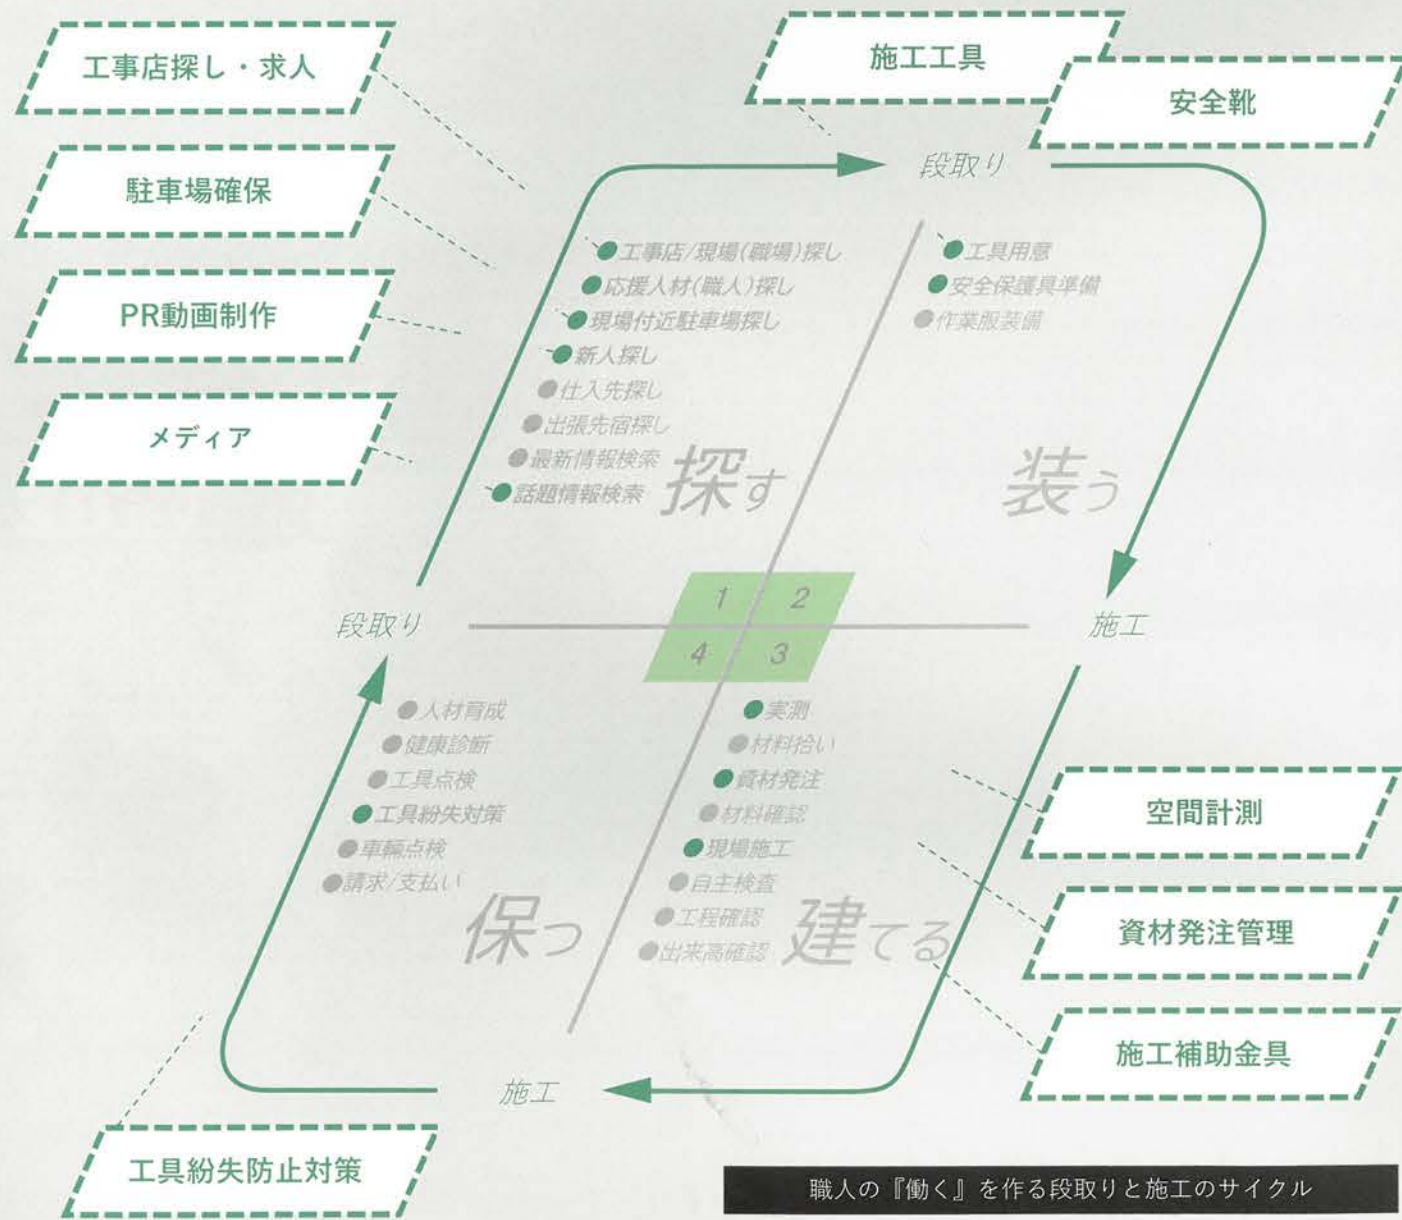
工事店探し・求人

駐車場確保

PR動画制作

メディア

施工工具

安全靴

段取り

工事店/現場(職場)探し
応援人材(職人)探し
現場付近駐車場探し
新人探し
仕入先探し
出張先宿探し
最新情報検索
話題情報検索

探す

工具用意
安全保護具準備
作業服装備

装う

1 2
4 3

段取り

施工

人材育成
健康診断
工具点検
工具紛失対策
車輛点検
請求/支払い

保つ

実測
材料拾い
資材発注
材料確認
現場施工
自主検査
工程確認
出来高確認

建てる

空間計測

資材発注管理

施工補助金具

施工

工具紛失防止対策

職人の『働く』を作る段取りと施工のサイクル